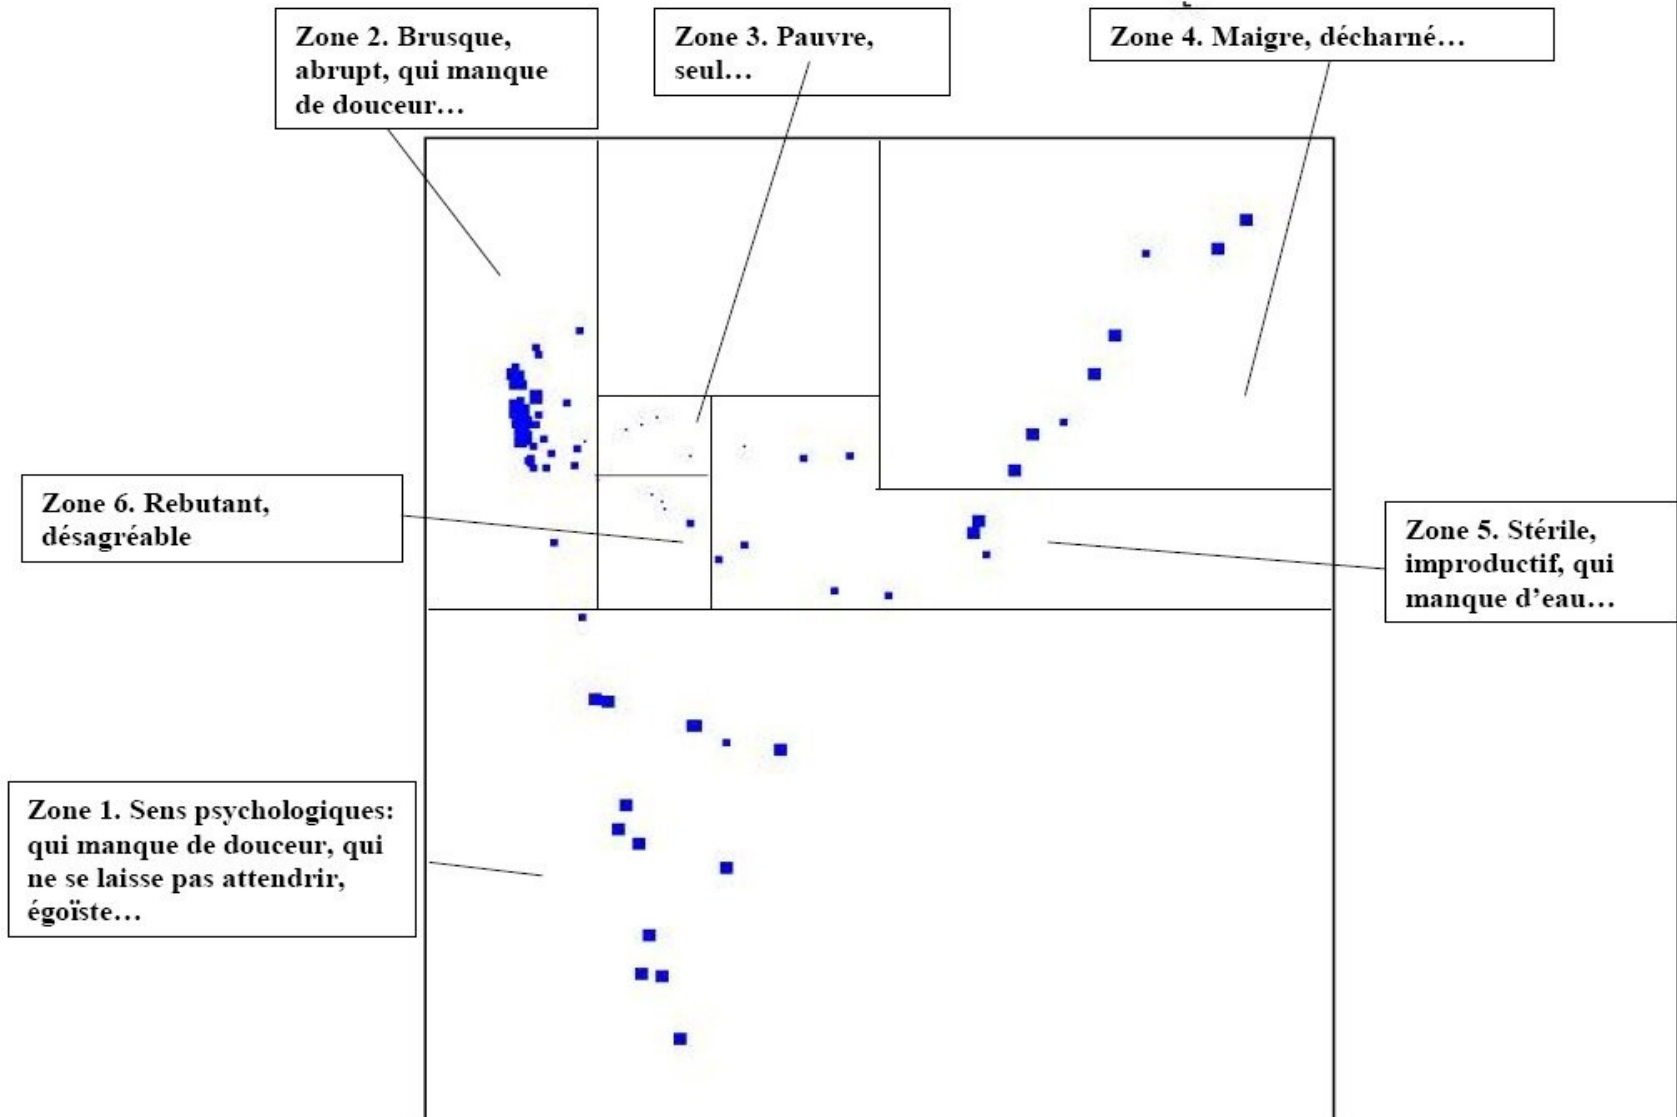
Zone 2. Brusque, abrupt, qui manque de douceur…

Zone 3. Pauvre, seul…

Zone 4. Maigre, décharné…

Zone 6. Rebutant, désagréable

Zone 5. Stérile, improductif, qui manque d'eau…

Zone 1. Sens psychologiques: qui manque de douceur, qui ne se laisse pas attendrir, égoïste…